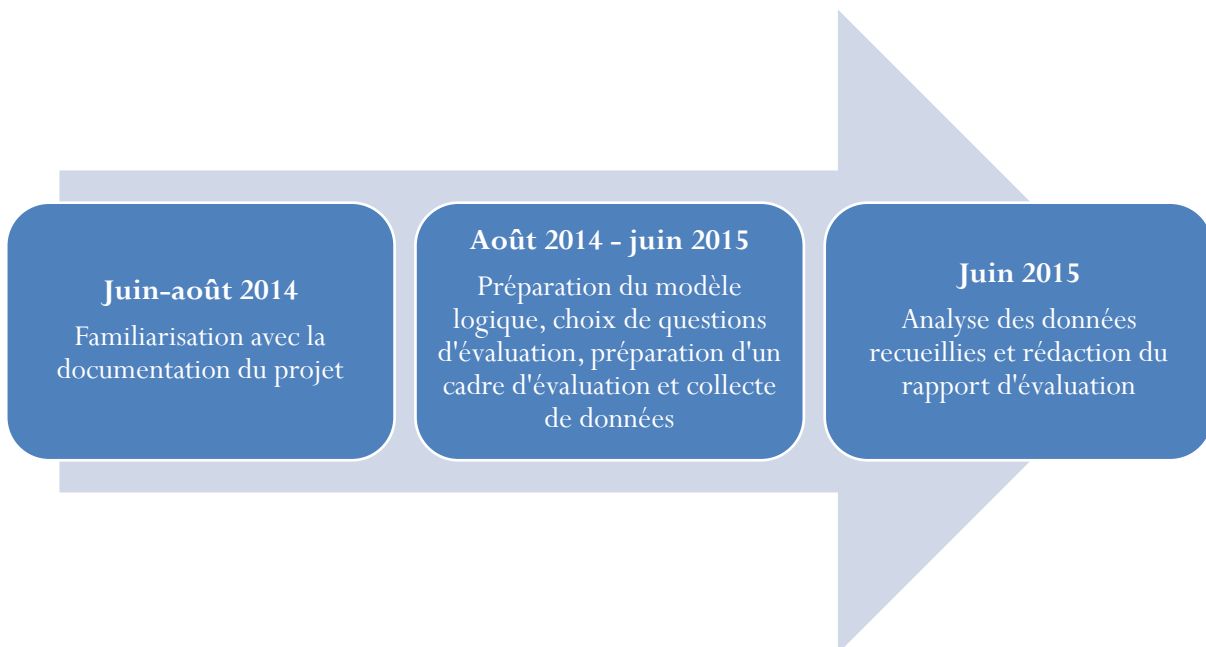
**Juin-août 2014**
Familiarisation avec la documentation du projet

**Août 2014 - juin 2015**
Préparation du modèle logique, choix de questions d'évaluation, préparation d'un cadre d'évaluation et collecte de données

**Juin 2015**
Analyse des données recueillies et rédaction du rapport d'évaluation